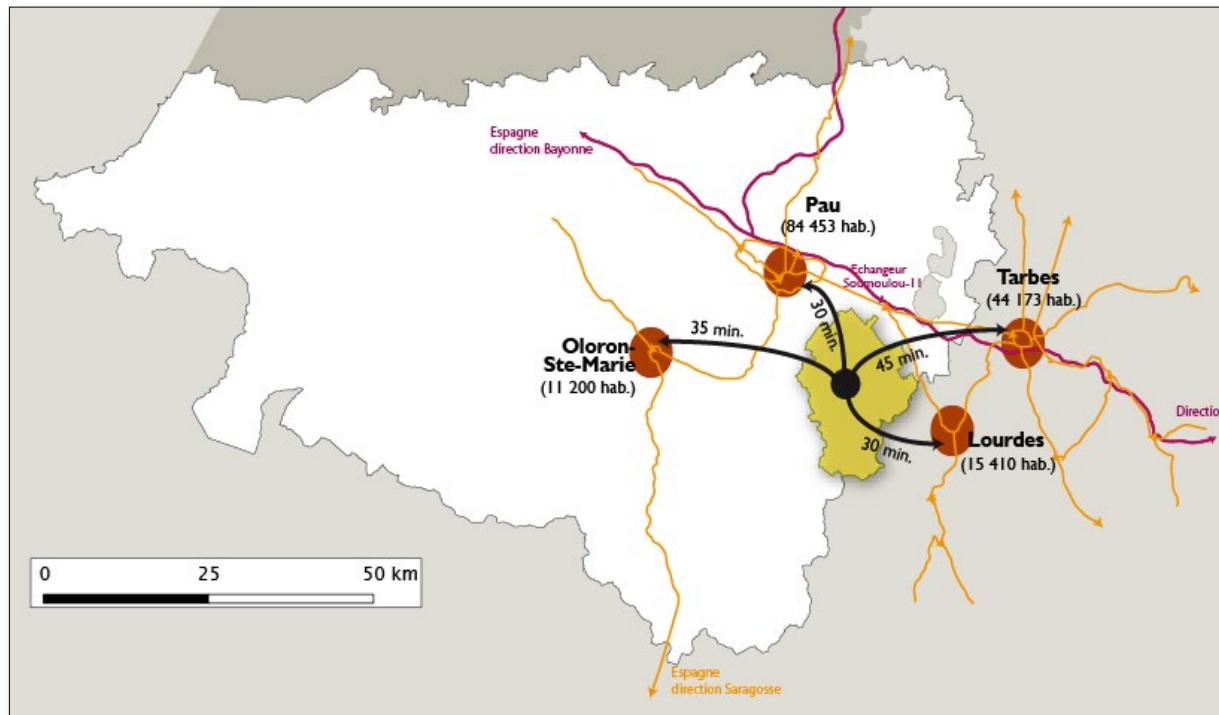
Espagne
direction Bayonne

Pau
(84 453 hab.)

Echangeur
Soumoulou-11

Tarbes
(44 173 hab.)

Oloron-
Ste-Marie
(11 200 hab.)

35 min.

30 min.

45 min.

30 min.

Lourdes
(15 410 hab.)

Directio

0
25
50 km

Espagne
direction Saragosse